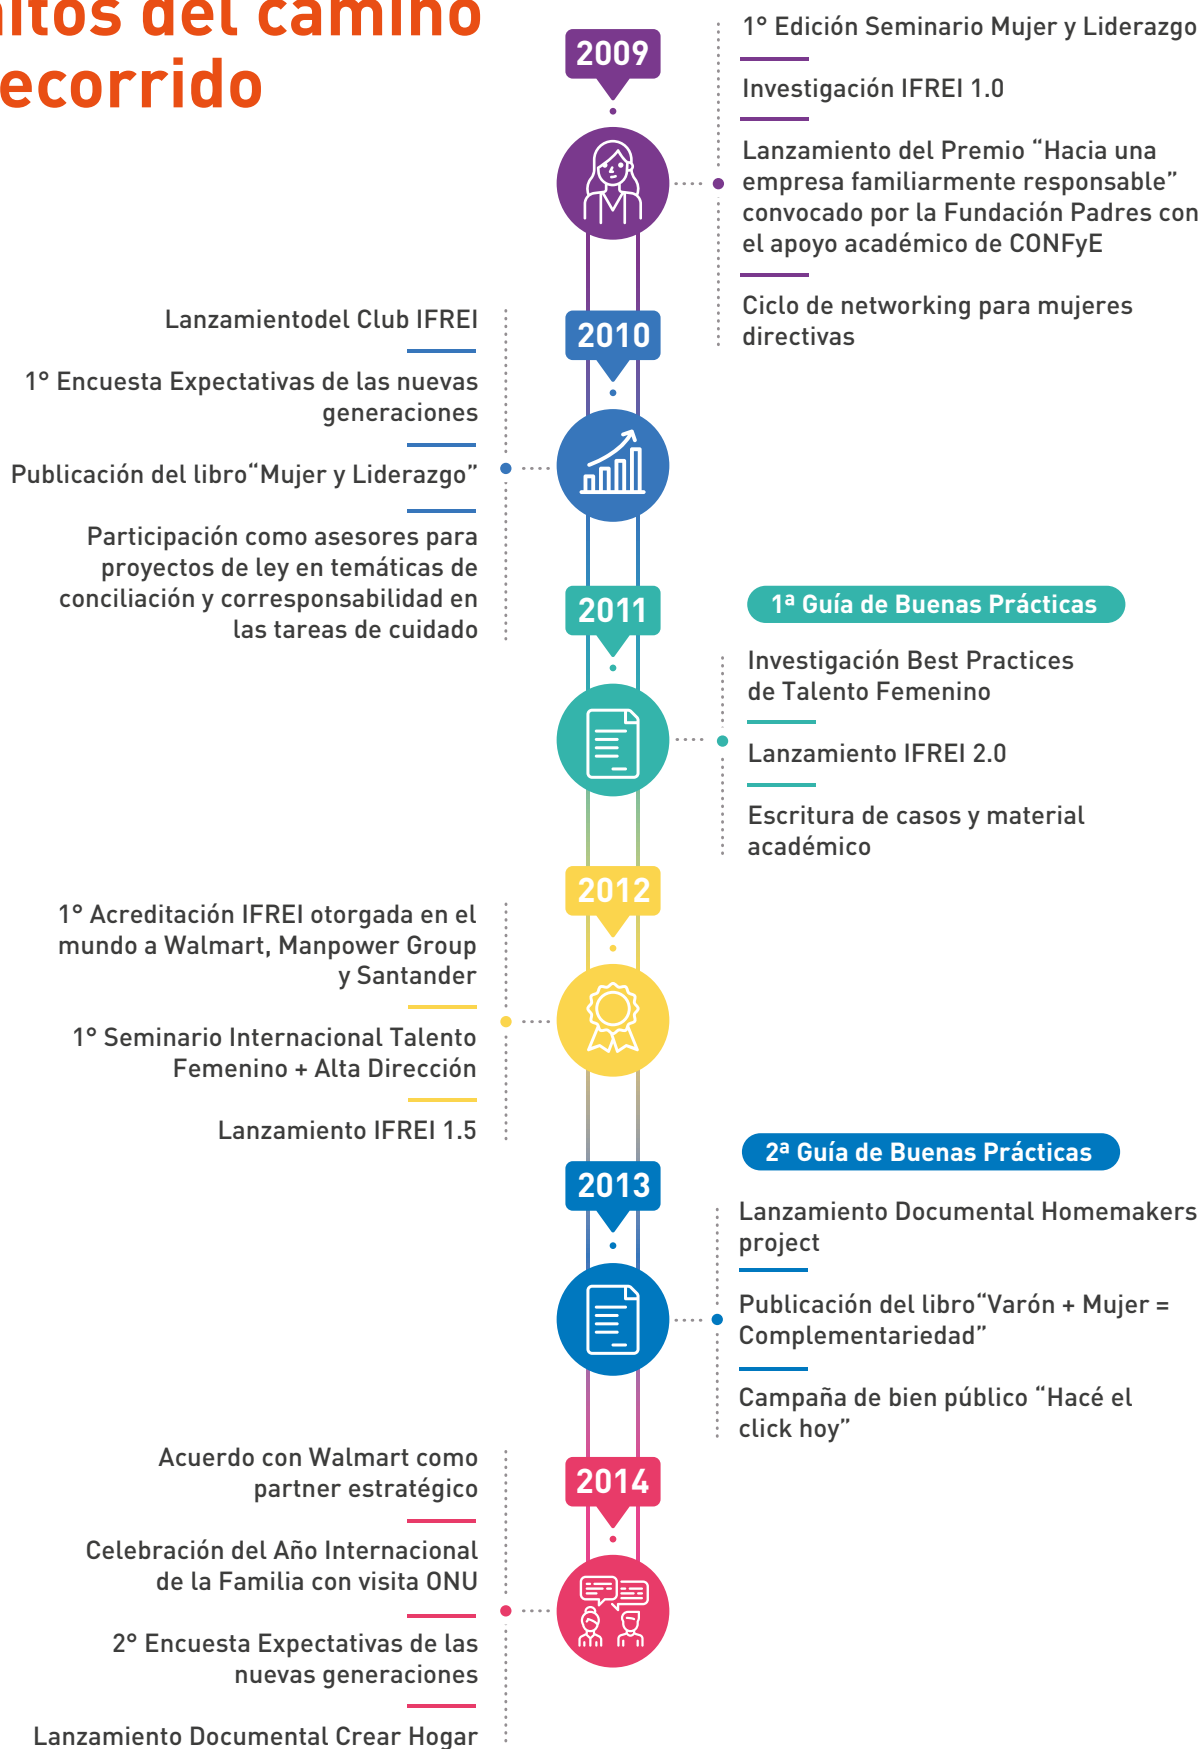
itos del camino
ecorrido

2009

1° Edición Seminario Mujer y Liderazgo

Investigación IFREI 1.0

Lanzamiento del Premio "Hacia una empresa familiarmente responsable" convocado por la Fundación Padres con el apoyo académico de CONFyE

Ciclo de networking para mujeres directivas

2010

Lanzamientodel Club IFREI

1° Encuesta Expectativas de las nuevas generaciones

Publicación del libro"Mujer y Liderazgo"

Participación como asesores para proyectos de ley en temáticas de conciliación y corresponsabilidad en las tareas de cuidado

2011

1ª Guía de Buenas Prácticas

Investigación Best Practices de Talento Femenino

Lanzamiento IFREI 2.0

Escritura de casos y material académico

2012

1° Acreditación IFREI otorgada en el mundo a Walmart, Manpower Group y Santander

1° Seminario Internacional Talento Femenino + Alta Dirección

Lanzamiento IFREI 1.5

2013

2ª Guía de Buenas Prácticas

Lanzamiento Documental Homemakers project

Publicación del libro"Varón + Mujer = Complementariedad"

Campaña de bien público "Hacé el click hoy"

2014

Acuerdo con Walmart como partner estratégico

Celebración del Año Internacional de la Familia con visita ONU

2° Encuesta Expectativas de las nuevas generaciones

Lanzamiento Documental Crear Hogar